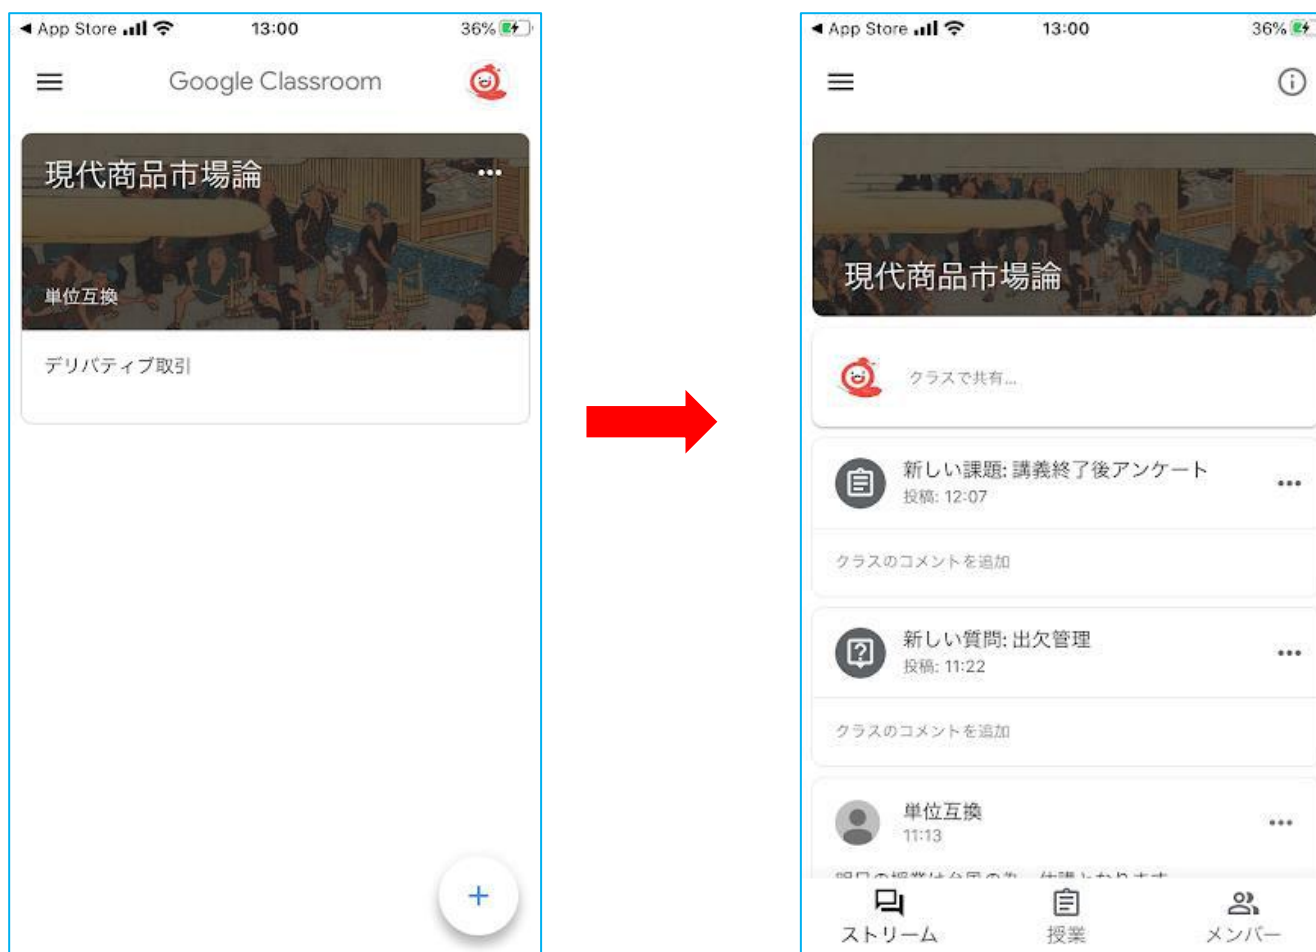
◀ App Store 13:00 36%

Google Classroom

現代商品市場論

単位互換

デリバティブ取引

+

◀ App Store 13:00 36%

現代商品市場論

クラスで共有...

新しい課題: 講義終了後アンケート
投稿: 12:07

クラスのコメントを追加

新しい質問: 出欠管理
投稿: 11:22

クラスのコメントを追加

単位互換
11:13

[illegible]

ストリーム 授業 メンバー